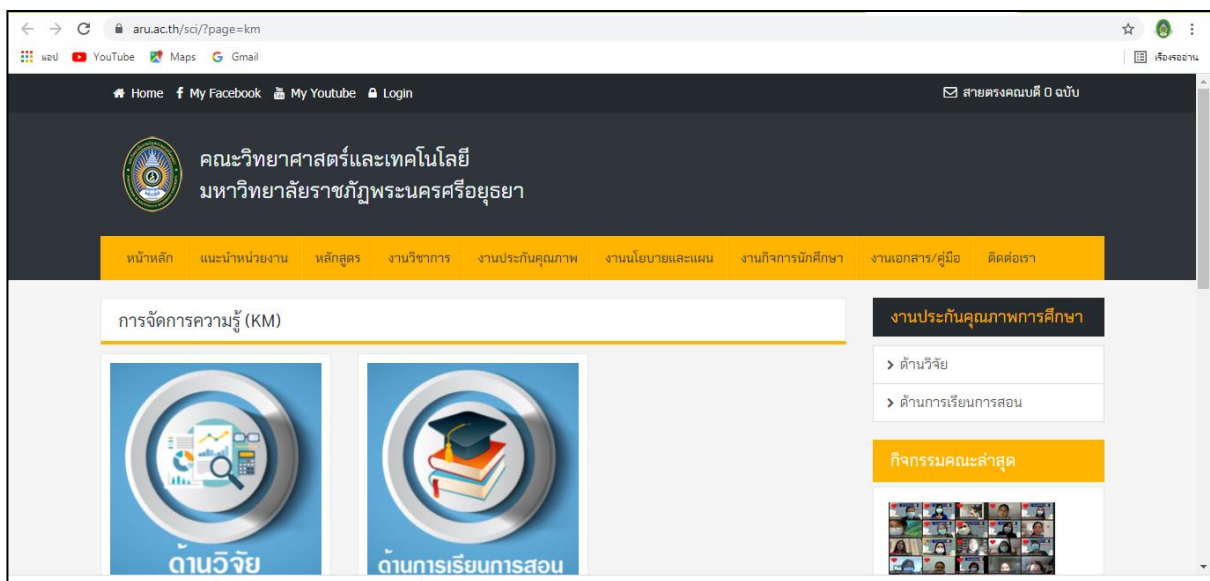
aru.ac.th/sci/?page=km

แอป YouTube Maps Gmail

เรื่องรออ่าน

Home My Facebook My Youtube Login

สายตรงคณบดี 0 ฉบับ

คณะวิทยาศาสตร์และเทคโนโลยี
มหาวิทยาลัยราชภัฏพระนครศรีอยุธยา

หน้าหลัก แนะนำหน่วยงาน หลักสูตร งานวิชาการ งานประกันคุณภาพ งานนโยบายและแผน งานกิจการนักศึกษา งานเอกสาร/คู่มือ ติดต่อเรา

การจัดการความรู้ (KM)

ด้านวิจัย

ด้านการเรียนการสอน

งานประกันคุณภาพการศึกษา

ด้านวิจัย

ด้านการเรียนการสอน

กิจกรรมคณะล่าสุด